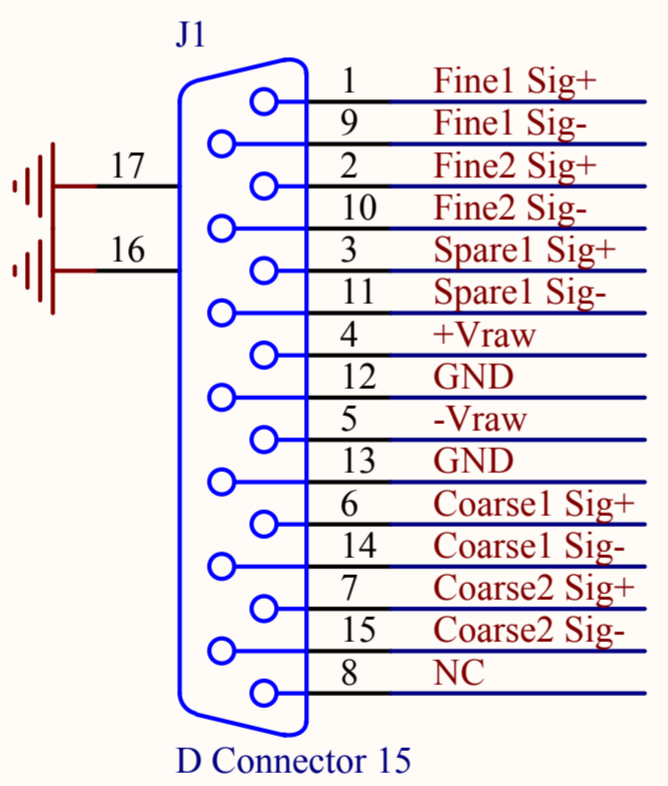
J1

17

16

1 Fine1 Sig+
9 Fine1 Sig-
2 Fine2 Sig+
10 Fine2 Sig-
3 Spare1 Sig+
11 Spare1 Sig-
4 +Vraw
12 GND
5 -Vraw
13 GND
6 Coarse1 Sig+
14 Coarse1 Sig-
7 Coarse2 Sig+
15 Coarse2 Sig-
8 NC

D Connector 15